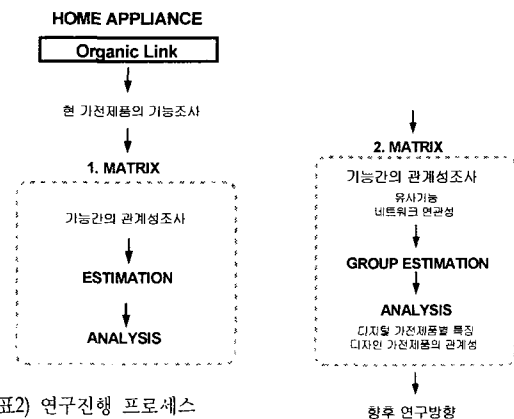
HOME APPLIANCE

Organic Link

현 가전제품의 기능조사

1. MATRIX

기능간의 관계성조사

ESTIMATION

ANALYSIS

2. MATRIX

기능간의 관계성조사

유사기능

네트워크 연관성

GROUP ESTIMATION

ANALYSIS

디지털 가전제품별 특징

디자인 가전제품의 관계성

향후 연구방향

표2) 연구진행 프로세스